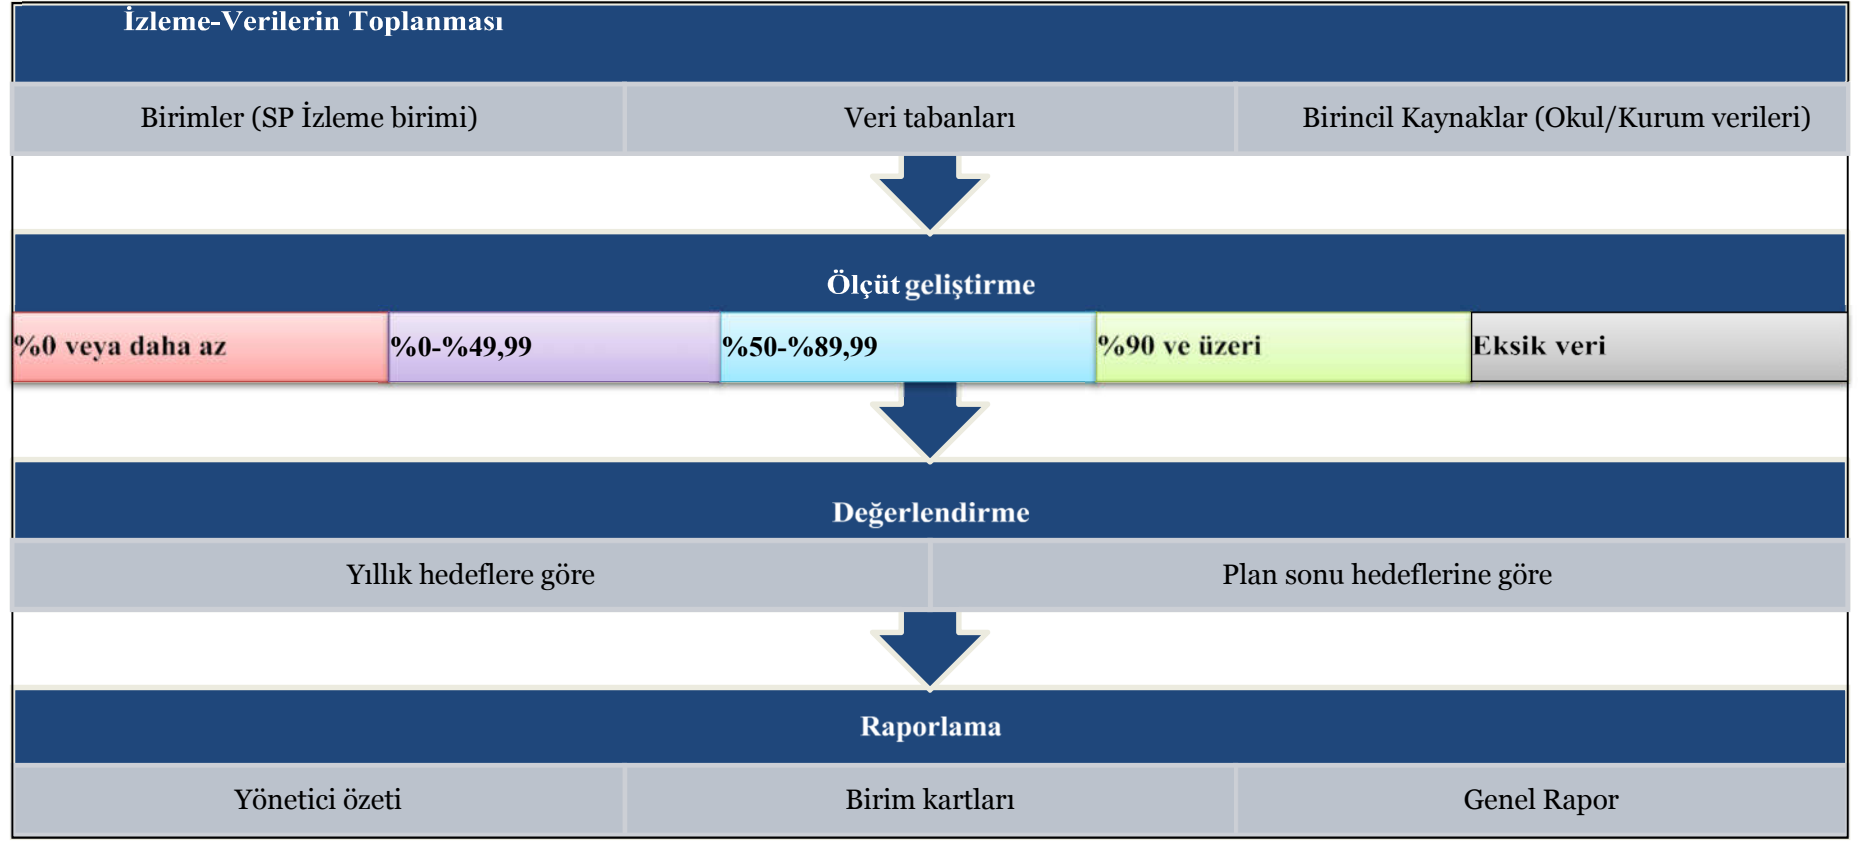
İzleme-Verilerin Toplanması

Birimler (SP İzleme birimi)

Veri tabanları

Birincil Kaynaklar (Okul/Kurum verileri)

Ölçüt geliştirme

%0 veya daha az

%0-%49,99

%50-%89,99

%90 ve üzeri

Eksik veri

Değerlendirme

Yıllık hedeflere göre

Plan sonu hedeflerine göre

Raporlama

Yönetici özeti

Birim kartları

Genel Rapor